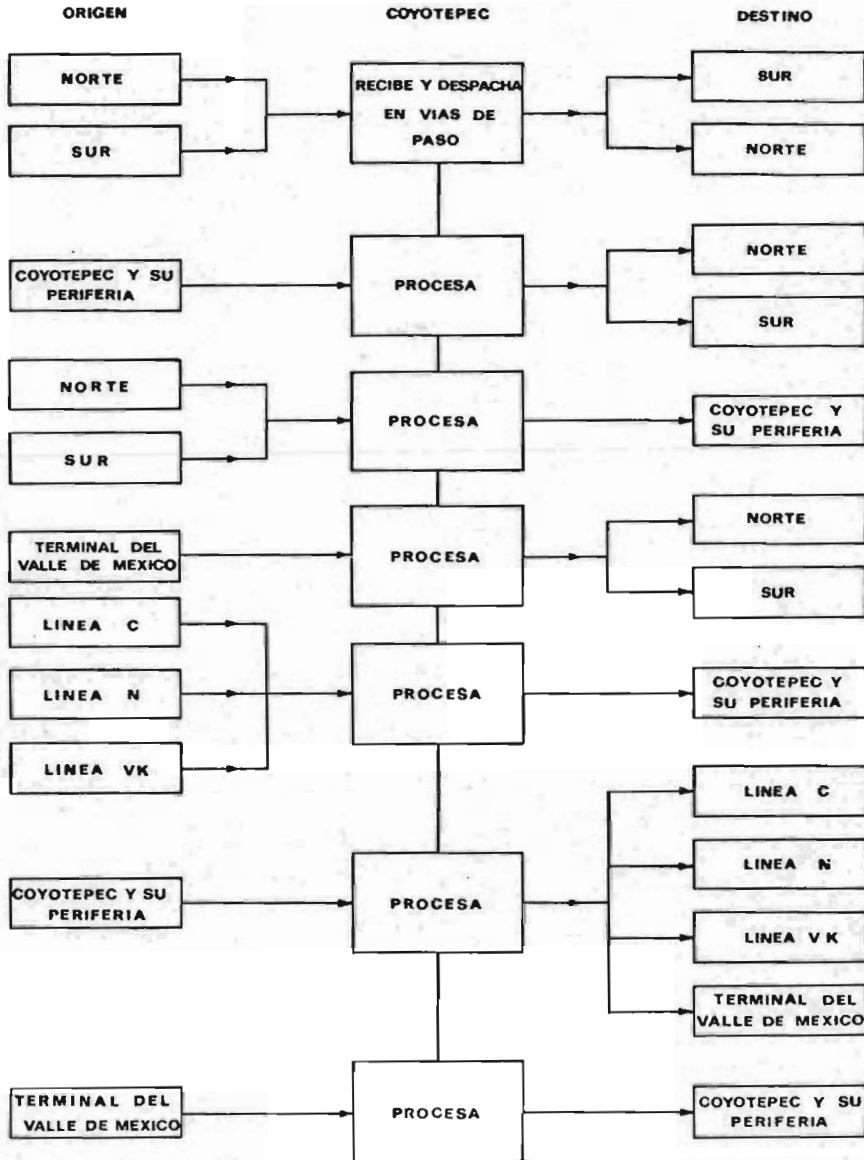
ORIGEN

COYOTEPEC

DESTINO

NORTE

SUR

RECIBE Y DESPACHA EN VIAS DE PASO

SUR

NORTE

COYOTEPEC Y SU PERIFERIA

PROCESA

NORTE

SUR

NORTE

SUR

PROCESA

COYOTEPEC Y SU PERIFERIA

TERMINAL DEL VALLE DE MEXICO

PROCESA

NORTE

SUR

LINEA C

LINEA N

LINEA VK

PROCESA

COYOTEPEC Y SU PERIFERIA

COYOTEPEC Y SU PERIFERIA

PROCESA

LINEA C

LINEA N

LINEA VK

TERMINAL DEL VALLE DE MEXICO

TERMINAL DEL VALLE DE MEXICO

PROCESA

COYOTEPEC Y SU PERIFERIA